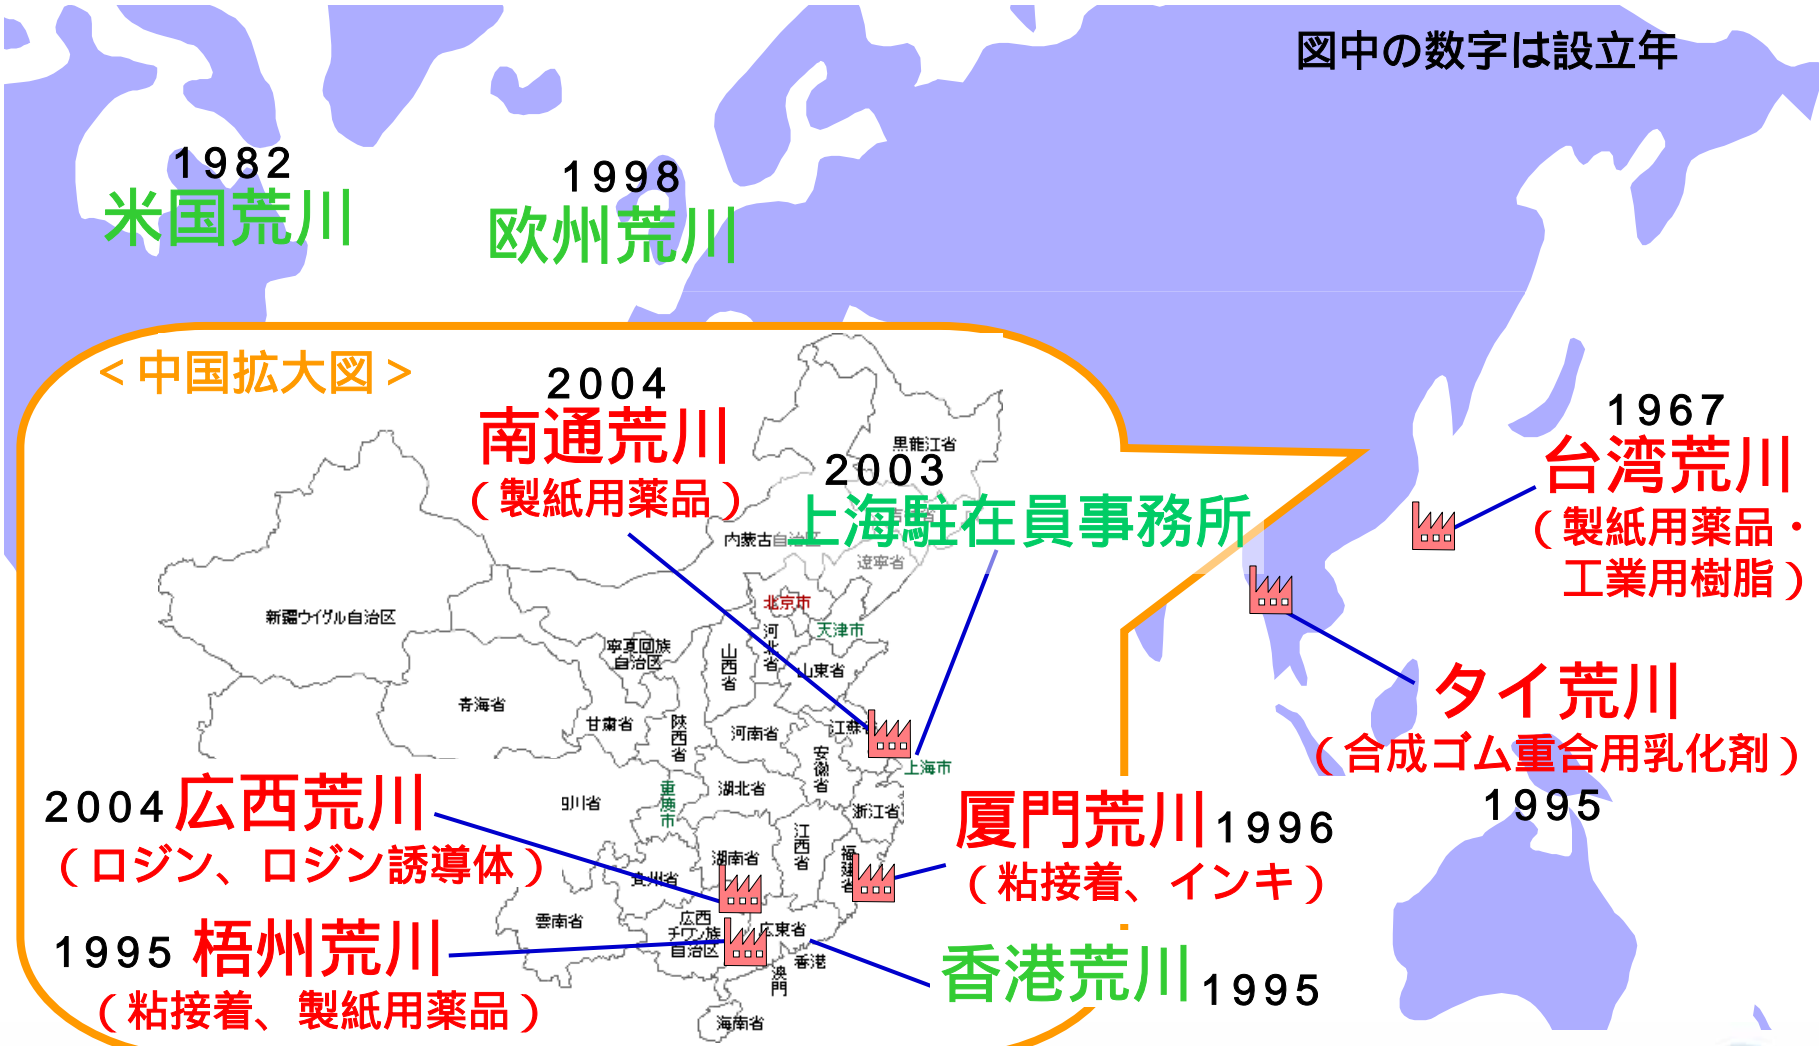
図中の数字は設立年

1982
米国荒川

1998
欧州荒川

＜中国拡大図＞

2004
南通荒川
（製紙用薬品）

2003
上海駐在員事務所

1967
台湾荒川
（製紙用薬品・工業用樹脂）

タイ荒川
（合成ゴム重合用乳化剤）
1995

2004 広西荒川
（ロジン、ロジン誘導体）

1995 梧州荒川
（粘接着、製紙用薬品）

厦門荒川 1996
（粘接着、インキ）

香港荒川 1995

黒龍江省
吉林省
内蒙古自治区
遼寧省
北京市
天津市
河北省
山東省
新疆ウイグル自治区
寧夏回族自治区
山西省
青海省
甘粛省
陝西省
河南省
江蘇省
上海市
安徽省
四川省
重慶市
湖北省
浙江省
江西省
湖南省
福建省
貴州省
雲南省
広西チワン族自治区
広東省
香港
澳門
海南省